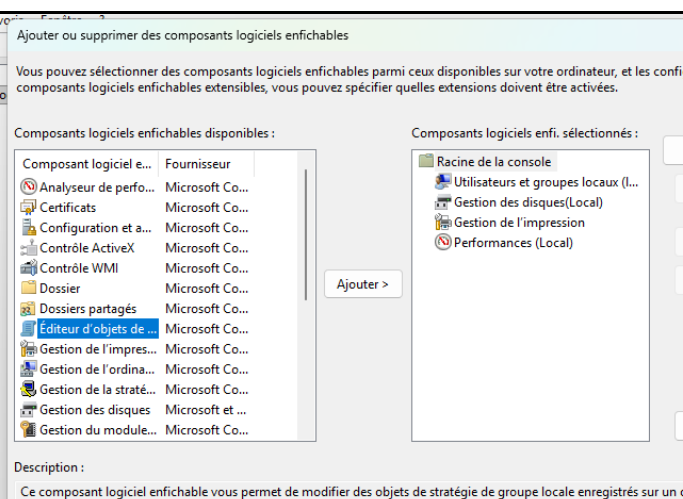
Ajouter ou supprimer des composants logiciels enfichables

Vous pouvez sélectionner des composants logiciels enfichables parmi ceux disponibles sur votre ordinateur, et les confi composants logiciels enfichables extensibles, vous pouvez spécifier quelles extensions doivent être activées.

Composants logiciels enfichables disponibles :

| Composant logiciel e... | Fournisseur |
|---|---|
| Analyseur de perfo... | Microsoft Co... |
| Certificats | Microsoft Co... |
| Configuration et a... | Microsoft Co... |
| Contrôle ActiveX | Microsoft Co... |
| Contrôle WMI | Microsoft Co... |
| Dossier | Microsoft Co... |
| Dossiers partagés | Microsoft Co... |
| Éditeur d'objets de ... | Microsoft Co... |
| Gestion de l'impres... | Microsoft Co... |
| Gestion de l'ordina... | Microsoft Co... |
| Gestion de la straté... | Microsoft Co... |
| Gestion des disques | Microsoft et ... |
| Gestion du module... | Microsoft Co... |

Ajouter >

Composants logiciels enfi. sélectionnés :

Racine de la console
Utilisateurs et groupes locaux (l...
Gestion des disques(Local)
Gestion de l'impression
Performances (Local)

Description :

Ce composant logiciel enfichable vous permet de modifier des objets de stratégie de groupe locale enregistrés sur un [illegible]